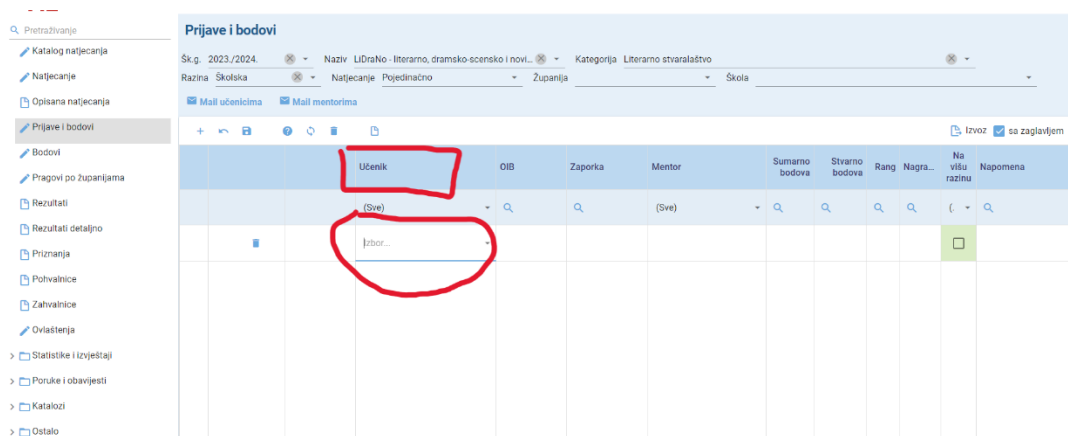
Pretraživanje
Katalog natjecanja
Natjecanje
Opisana natjecanja
Prijave i bodovi
Bodovi
Pragovi po županijama
Rezultati
Rezultati detaljno
Priznanja
Pohvalnice
Zahvalnice
Ovlaštenja
Statistike i izvještaji
Poruke i obavijesti
Katalozi
Ostalo

Prijave i bodovi

Šk.g. 2023./2024. Naziv LiDraNo - literarno, dramsko-scensko i novi... Kategorija Literarno stvaralaštvo
Razina Školska Natjecanje Pojedinačno Županija Škola

Mail učenicima Mail mentorima

Izvoz sa zaglavljem

| | | | Učenik | OIB | Zaporka | Mentor | Sumarno bodova | Stvarno bodova | Rang | Nagra... | Na višu razinu | Napomena |
|---|---|---|---|---|---|---|---|---|---|---|---|---|
| | | | (Sve) | | | (Sve) | | | | | (. | |
| | | | Izbor... | | | | | | | | | |